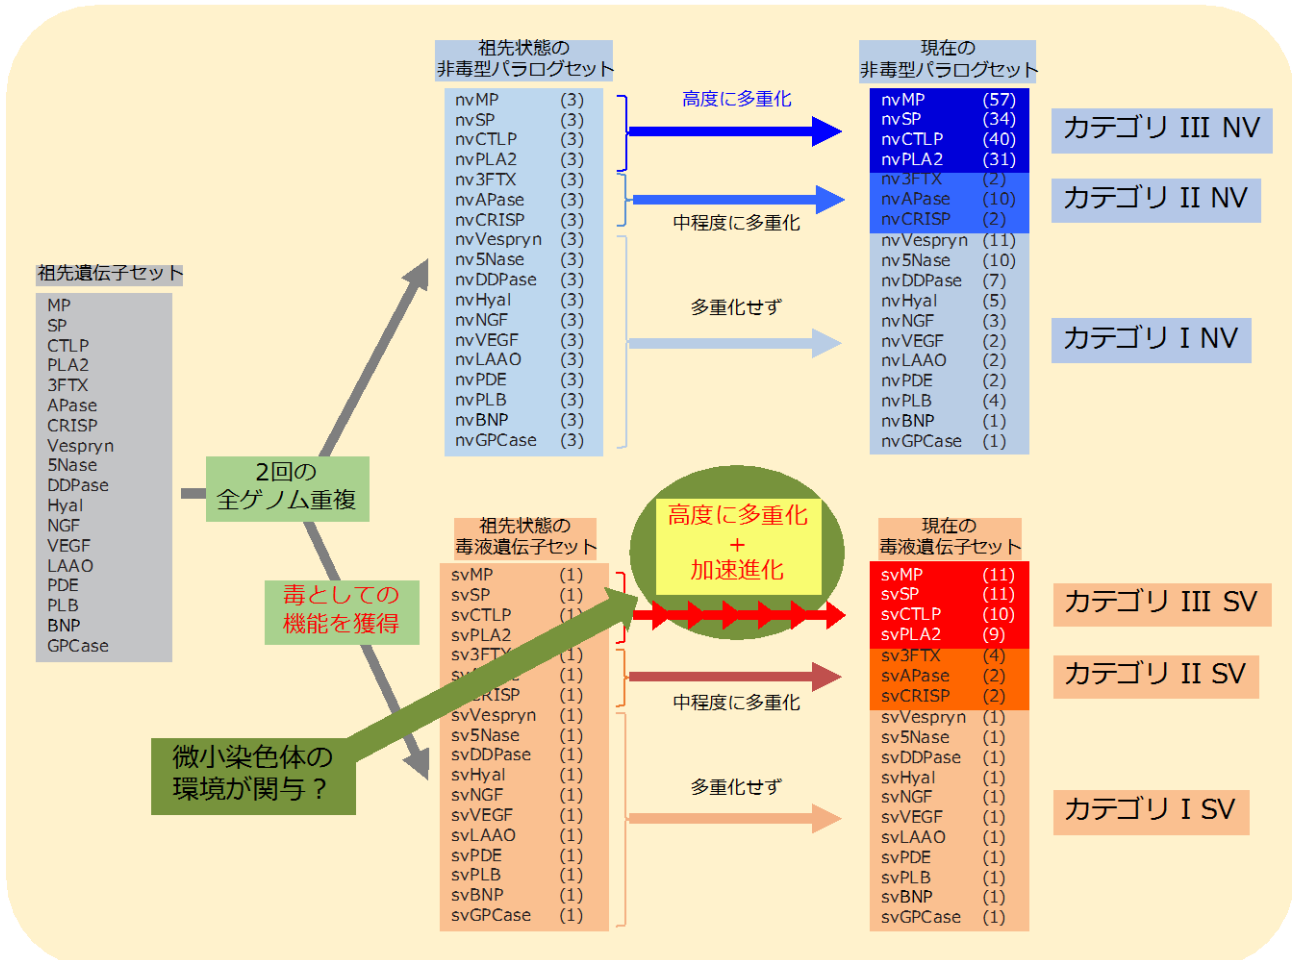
祖先遺伝子セット
MP
SP
CTLP
PLA2
3FTX
APase
CRISP
Vespryn
5Nase
DDPase
Hyal
NGF
VEGF
LAAO
PDE
PLB
BNP
GPCase

2回の
全ゲノム重複

毒としての
機能を獲得

微小染色体の
環境が関与？

祖先状態の
非毒型パラログセット

| | |
|---|---|
| nvMP | (3) |
| nvSP | (3) |
| nvCTLP | (3) |
| nvPLA2 | (3) |
| nv3FTX | (3) |
| nvAPase | (3) |
| nvCRISP | (3) |
| nvVespryn | (3) |
| nv5Nase | (3) |
| nvDDPase | (3) |
| nvHyal | (3) |
| nvNGF | (3) |
| nvVEGF | (3) |
| nvLAAO | (3) |
| nvPDE | (3) |
| nvPLB | (3) |
| nvBNP | (3) |
| nvGPCase | (3) |

高度に多重化
中程度に多重化
多重化せず

現在の
非毒型パラログセット

| | |
|---|---|
| nvMP | (57) |
| nvSP | (34) |
| nvCTLP | (40) |
| nvPLA2 | (31) |
| nv3FTX | (2) |
| nvAPase | (10) |
| nvCRISP | (2) |
| nvVespryn | (11) |
| nv5Nase | (10) |
| nvDDPase | (7) |
| nvHyal | (5) |
| nvNGF | (3) |
| nvVEGF | (2) |
| nvLAAO | (2) |
| nvPDE | (2) |
| nvPLB | (4) |
| nvBNP | (1) |
| nvGPCase | (1) |

カテゴリ III NV
カテゴリ II NV
カテゴリ I NV

祖先状態の
毒液遺伝子セット

| | |
|---|---|
| svMP | (1) |
| svSP | (1) |
| svCTLP | (1) |
| svPLA2 | (1) |
| sv3FTX | (1) |
| sv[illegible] | (1) |
| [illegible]RISP | (1) |
| svVespryn | (1) |
| sv5Nase | (1) |
| svDDPase | (1) |
| svHyal | (1) |
| svNGF | (1) |
| svVEGF | (1) |
| svLAAO | (1) |
| svPDE | (1) |
| svPLB | (1) |
| svBNP | (1) |
| svGPCase | (1) |

高度に多重化
+
加速進化

中程度に多重化
多重化せず

現在の
毒液遺伝子セット

| | |
|---|---|
| svMP | (11) |
| svSP | (11) |
| svCTLP | (10) |
| svPLA2 | (9) |
| sv3FTX | (4) |
| svAPase | (2) |
| svCRISP | (2) |
| svVespryn | (1) |
| sv5Nase | (1) |
| svDDPase | (1) |
| svHyal | (1) |
| svNGF | (1) |
| svVEGF | (1) |
| svLAAO | (1) |
| svPDE | (1) |
| svPLB | (1) |
| svBNP | (1) |
| svGPCase | (1) |

カテゴリ III SV
カテゴリ II SV
カテゴリ I SV